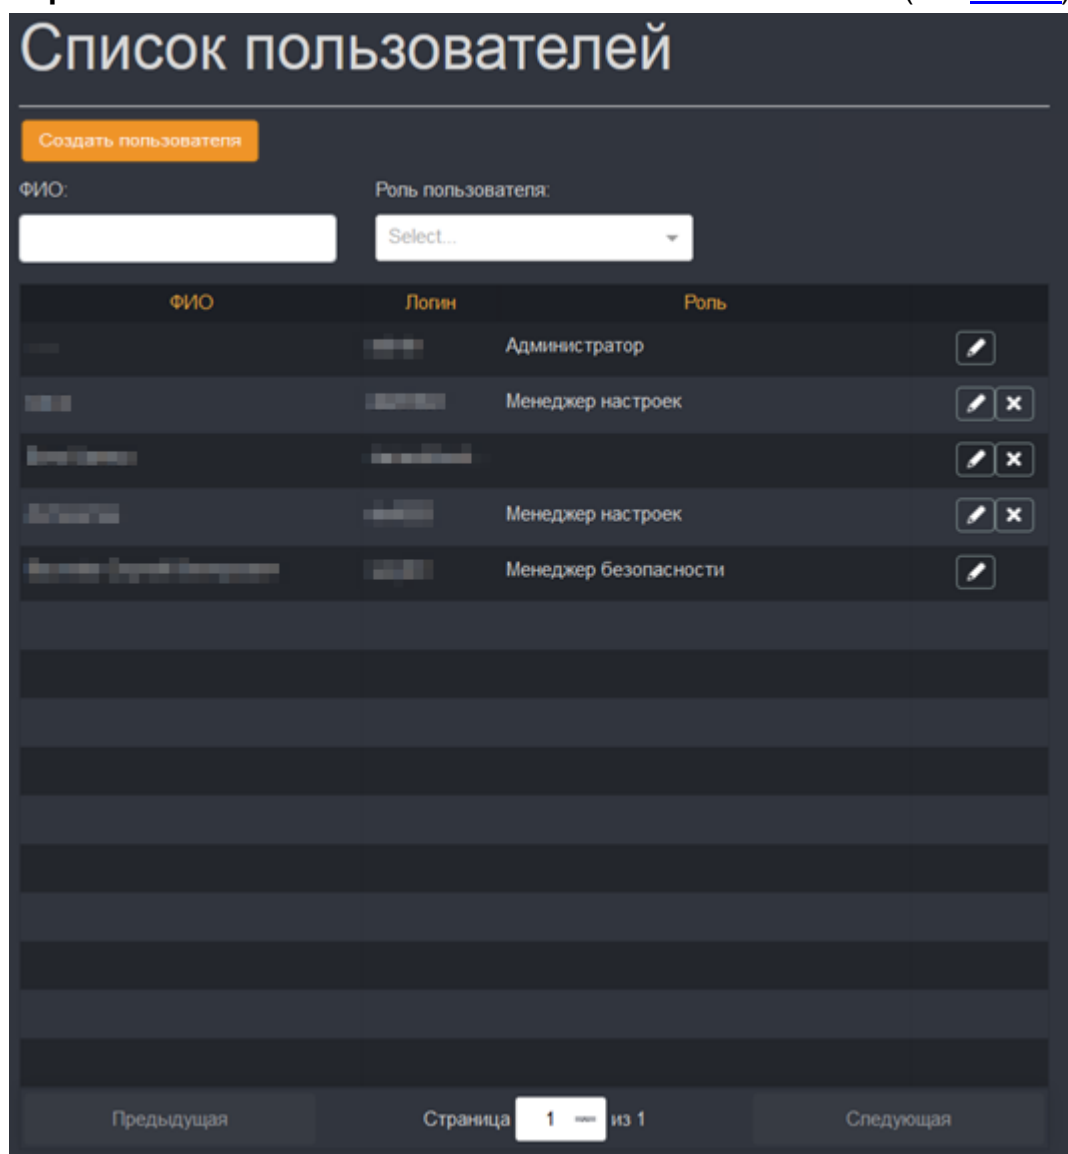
Список пользователей

Создать пользователя

ФИО:

Роль пользователя:

Select...

| ФИО | Логин | Роль |
|---|---|---|
| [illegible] | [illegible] | Администратор |
| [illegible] | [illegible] | Менеджер настроек |
| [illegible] | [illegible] | |
| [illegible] | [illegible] | Менеджер настроек |
| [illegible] | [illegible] | Менеджер безопасности |

Предыдущая

Страница 1 из 1

Следующая